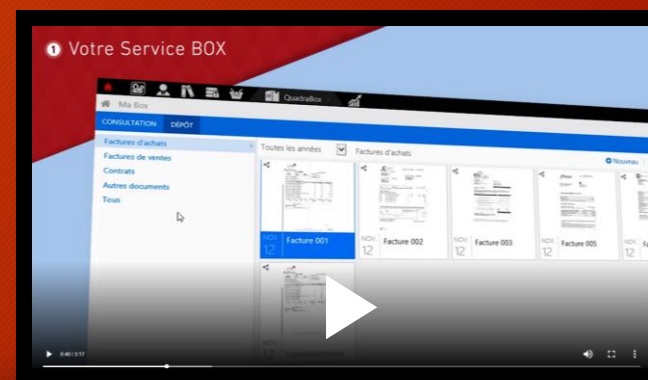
1 Votre Service BOX

QuadraBox

Ma Box

CONSULTATION DÉPÔT

Factures d'achats
Factures de ventes
Contrats
Autres documents
Tous

Toutes les années

Factures d'achats

Nouveau

NOV. 12 Facture 001

NOV. 12 Facture 002

NOV. 12 Facture 003

NOV. 12 Facture 005

NOV. 12 Fa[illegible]

NOV. 12 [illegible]

0:40 / 1:17